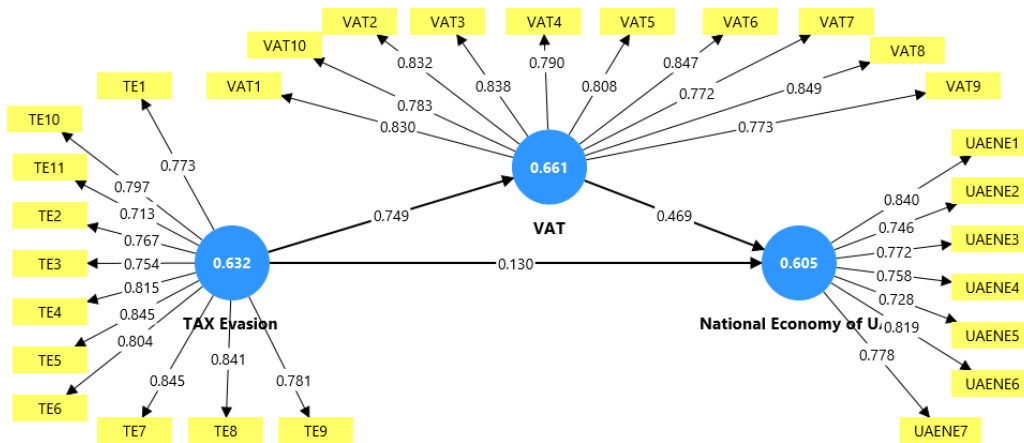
VAT2
VAT3
VAT4
VAT5
VAT6
VAT7
VAT10
VAT8
VAT1
VAT9
0.832
0.838
0.790
0.808
0.847
0.772
0.849
0.783
0.830
0.773
TE1
TE10
TE11
TE2
TE3
TE4
TE5
TE6
TE7
TE8
TE9
0.773
0.797
0.713
0.767
0.754
0.815
0.845
0.804
0.845
0.841
0.781
0.661
VAT
0.749
0.469
0.632
TAX Evasion
0.130
0.605
National Economy of U
UAENE1
UAENE2
UAENE3
UAENE4
UAENE5
UAENE6
UAENE7
0.840
0.746
0.772
0.758
0.728
0.819
0.778